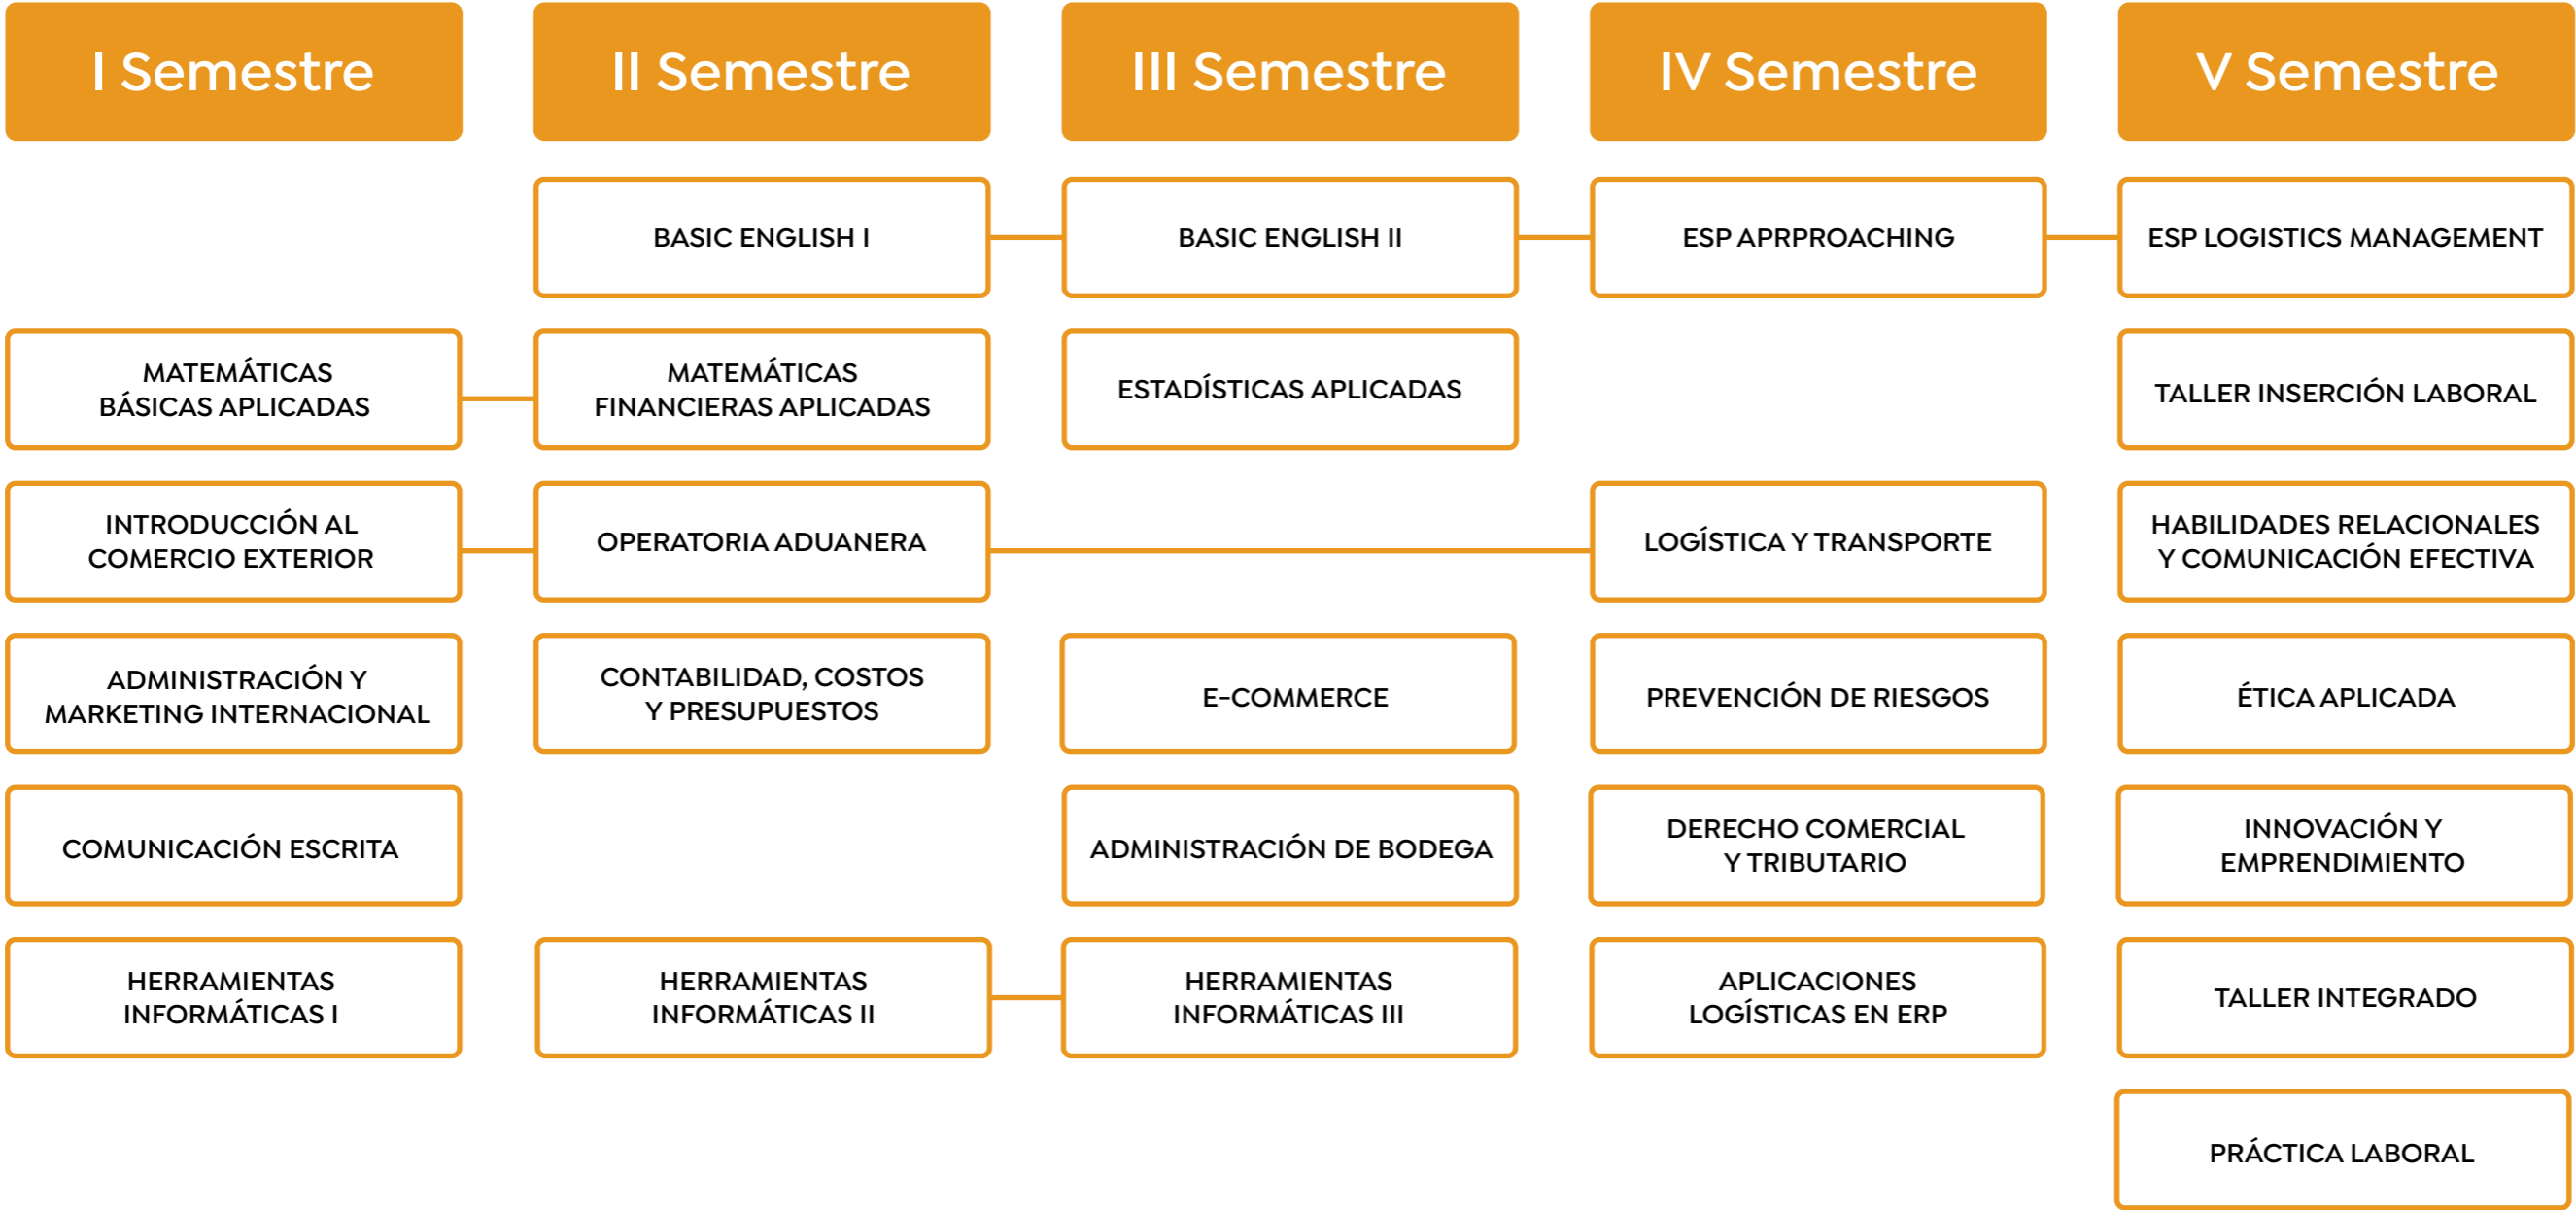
I Semestre

MATEMÁTICAS BÁSICAS APLICADAS

INTRODUCCIÓN AL COMERCIO EXTERIOR

ADMINISTRACIÓN Y MARKETING INTERNACIONAL

COMUNICACIÓN ESCRITA

HERRAMIENTAS INFORMÁTICAS I

II Semestre

BASIC ENGLISH I

MATEMÁTICAS FINANCIERAS APLICADAS

OPERATORIA ADUANERA

CONTABILIDAD, COSTOS Y PRESUPUESTOS

HERRAMIENTAS INFORMÁTICAS II

III Semestre

BASIC ENGLISH II

ESTADÍSTICAS APLICADAS

E-COMMERCE

ADMINISTRACIÓN DE BODEGA

HERRAMIENTAS INFORMÁTICAS III

IV Semestre

ESP APRPROACHING

LOGÍSTICA Y TRANSPORTE

PREVENCIÓN DE RIESGOS

DERECHO COMERCIAL Y TRIBUTARIO

APLICACIONES LOGÍSTICAS EN ERP

V Semestre

ESP LOGISTICS MANAGEMENT

TALLER INSERCIÓN LABORAL

HABILIDADES RELACIONALES Y COMUNICACIÓN EFECTIVA

ÉTICA APLICADA

INNOVACIÓN Y EMPRENDIMIENTO

TALLER INTEGRADO

PRÁCTICA LABORAL